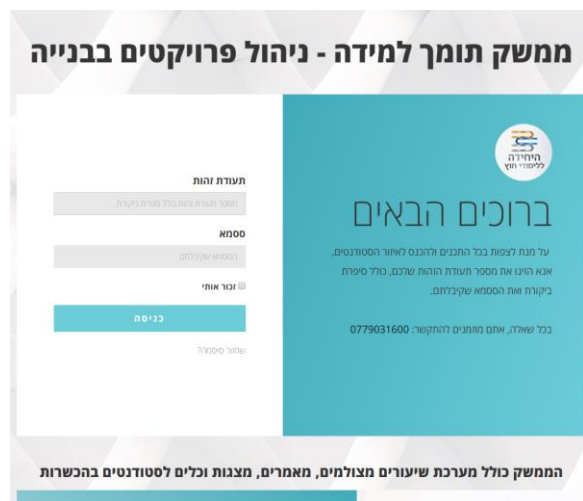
ממשק תומך למידה - ניהול פרויקטים בבנייה

היחידה ללימודי חוץ

ברוכים הבאים

על מנת לצפות בכל התכנים ולהכנס לאיזור הסטודנטים, אנא הזינו את מספר תעודת הזהות שלכם, כולל סיפרת ביקורת ואת הסמסא שקיבלתם.

בכל שאלה, אתם מוזמנים להתקשר: 0779031600

תעודת זהות

מספר תעודת זהות כולל ספרת ביקורת

סמסא

הסמסא שקיבלתם

זכור אותי

כניסה

שחזור סיסמה?

הממשק כולל מערכת שיעורים מצולמים, מאמרים, מצגות וכלים לסטודנטים בהכשרות